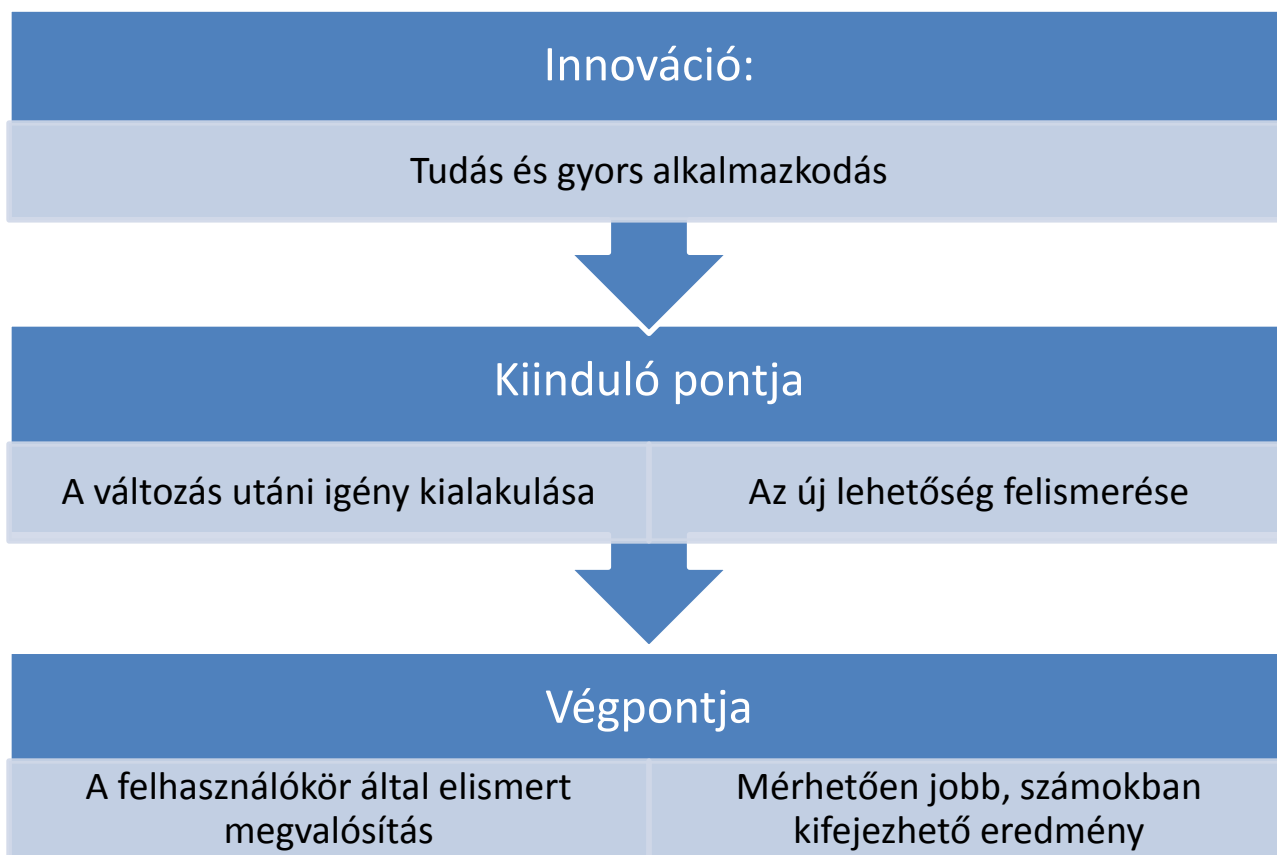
Innováció:

Tudás és gyors alkalmazkodás

Kiinduló pontja

A változás utáni igény kialakulása

Az új lehetőség felismerése

Végpontja

A felhasználókör által elismert megvalósítás

Mérhetően jobb, számokban kifejezhető eredmény